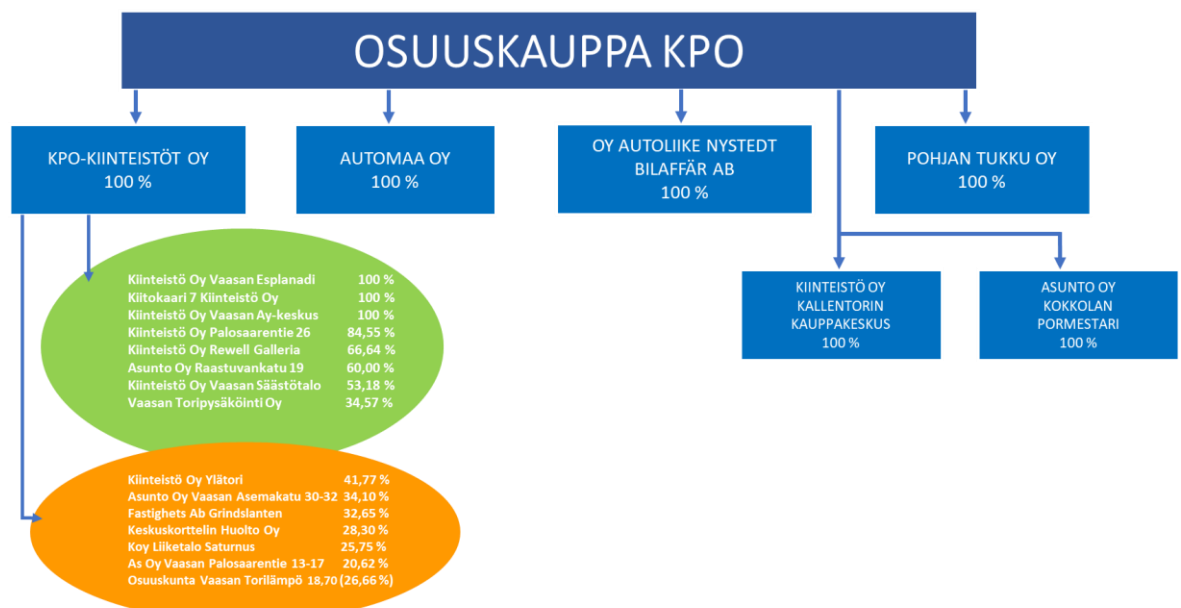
OSUUSKAUPPA KPO

KPO-KIINTEISTÖT OY
100 %

AUTOMAA OY
100 %

OY AUTOLIIKE NYSTEDT BILAFFÄR AB
100 %

POHJAN TUKKU OY
100 %

Kiinteistö Oy Vaasan Esplanadi 100 %
Kiitokaari 7 Kiinteistö Oy 100 %
Kiinteistö Oy Vaasan Ay-keskus 100 %
Kiinteistö Oy Palosaarentie 26 84,55 %
Kiinteistö Oy Rewell Galleria 66,64 %
Asunto Oy Raastuvankatu 19 60,00 %
Kiinteistö Oy Vaasan Säästötalo 53,18 %
Vaasan Toripysäköinti Oy 34,57 %

KIINTEISTÖ OY KALLENTORIN KAUPPAKESKUS
100 %

ASUNTO OY KOKKOLAN PORMESTARI
100 %

Kiinteistö Oy Ylätori 41,77 %
Asunto Oy Vaasan Asemakatu 30-32 34,10 %
Fastighets Ab Grindslanten 32,65 %
Keskuskorttelin Huolto Oy 28,30 %
Koy Liiketalo Saturnus 25,75 %
As Oy Vaasan Palosaarentie 13-17 20,62 %
Osuuskunta Vaasan Torilämpö 18,70 (26,66 %)